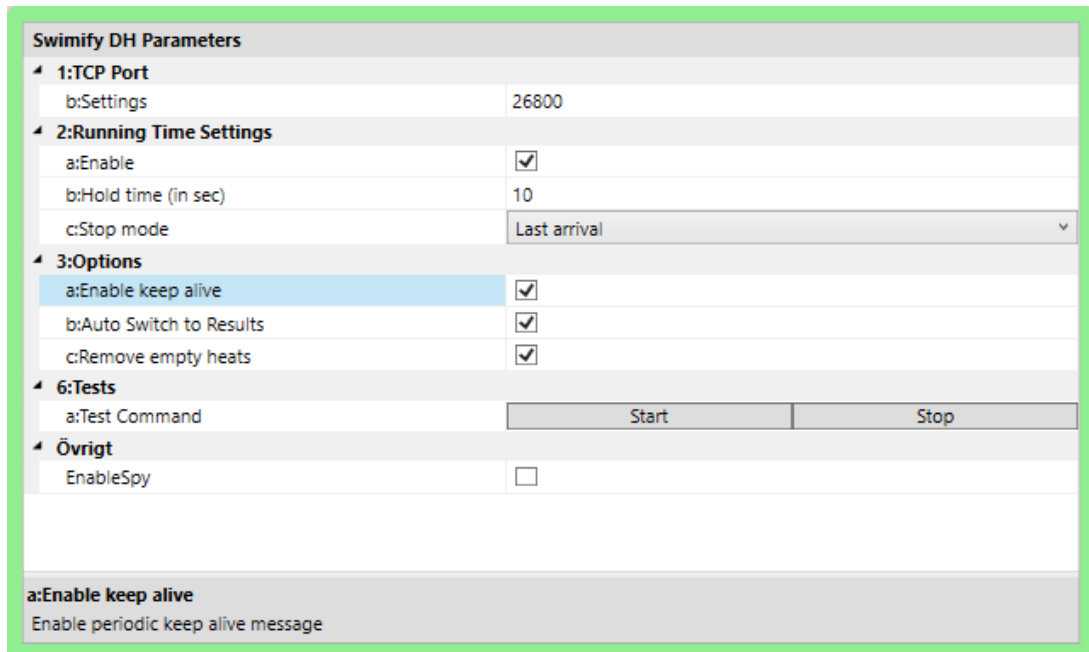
Swimify DH Parameters

1:TCP Port

| | |
|---|---|
| b:Settings | 26800 |

2:Running Time Settings

| | |
|---|---|
| a:Enable | ✓ |
| b:Hold time (in sec) | 10 |
| c:Stop mode | Last arrival |

3:Options

| | |
|---|---|
| a:Enable keep alive | ✓ |
| b:Auto Switch to Results | ✓ |
| c:Remove empty heats | ✓ |

6:Tests

| | | |
|---|---|---|
| a:Test Command | Start | Stop |

Övrigt

| | |
|---|---|
| EnableSpy | ☐ |

a:Enable keep alive
Enable periodic keep alive message